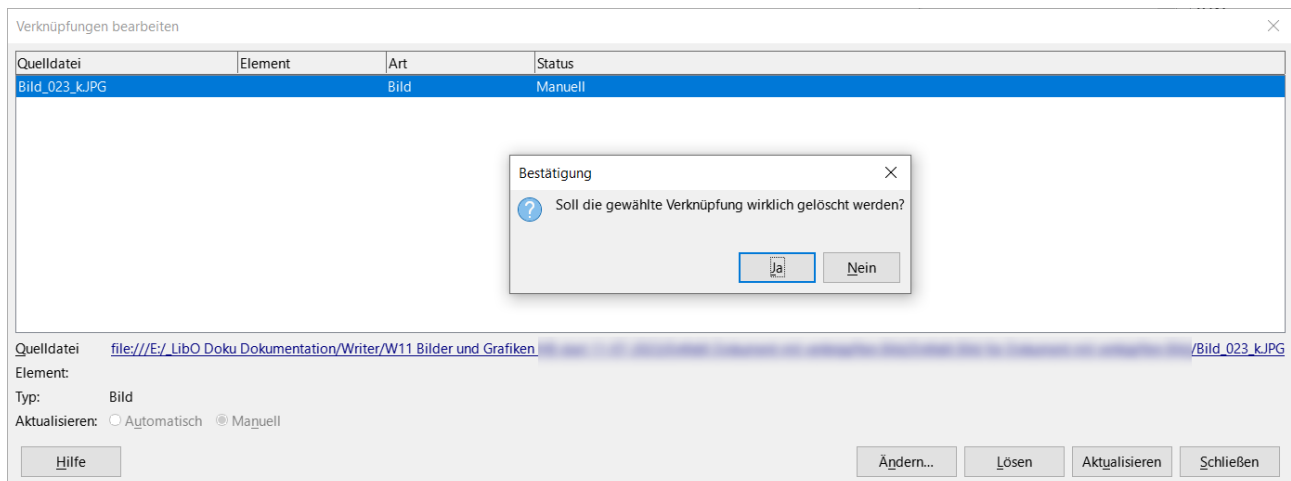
Verknüpfungen bearbeiten

| Quelldatei | Element | Art | Status |
|---|---|---|---|
| Bild_023_k.JPG | | Bild | Manuell |

Bestätigung

Soll die gewählte Verknüpfung wirklich gelöscht werden?

Ja Nein

Quelldatei file:///E:/_LibO Doku Dokumentation/Writer/W11 Bilder und Grafiken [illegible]/Bild_023_k.JPG

Element:

Typ: Bild

Aktualisieren: Automatisch Manuell

Hilfe

Ändern... Lösen Aktualisieren Schließen